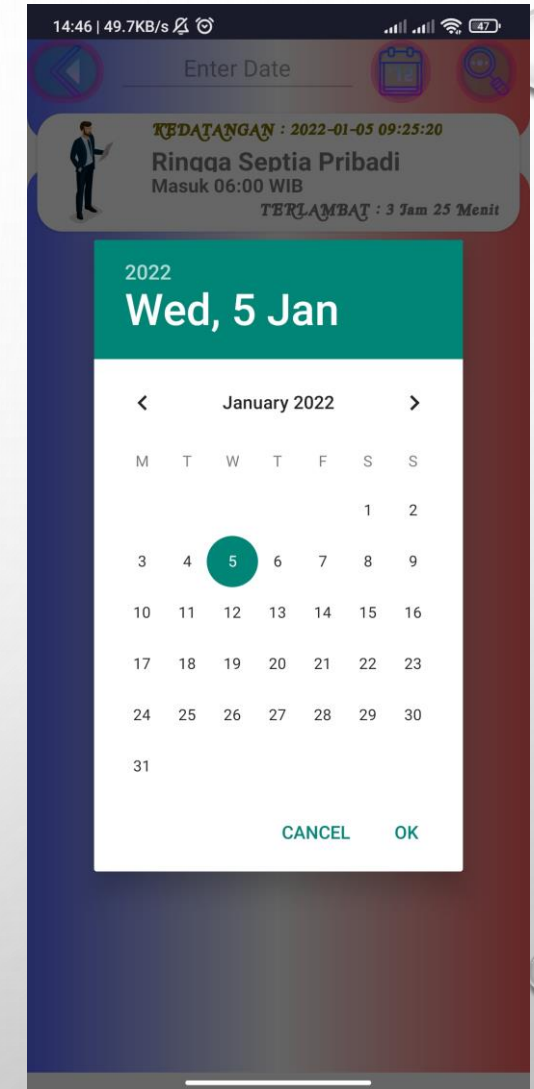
14:46 | 49.7KB/s

47

Enter Date

KEDATANGAN : 2022-01-05 09:25:20

Ringga Septia Pribadi

Masuk 06:00 WIB

TERLAMBAT : 3 Jam 25 Menit

2022

Wed, 5 Jan

January 2022

| M | T | W | T | F | S | S |
|---|---|---|---|---|---|---|
| | | | | | 1 | 2 |
| 3 | 4 | 5 | 6 | 7 | 8 | 9 |
| 10 | 11 | 12 | 13 | 14 | 15 | 16 |
| 17 | 18 | 19 | 20 | 21 | 22 | 23 |
| 24 | 25 | 26 | 27 | 28 | 29 | 30 |
| 31 | | | | | | |

CANCEL OK